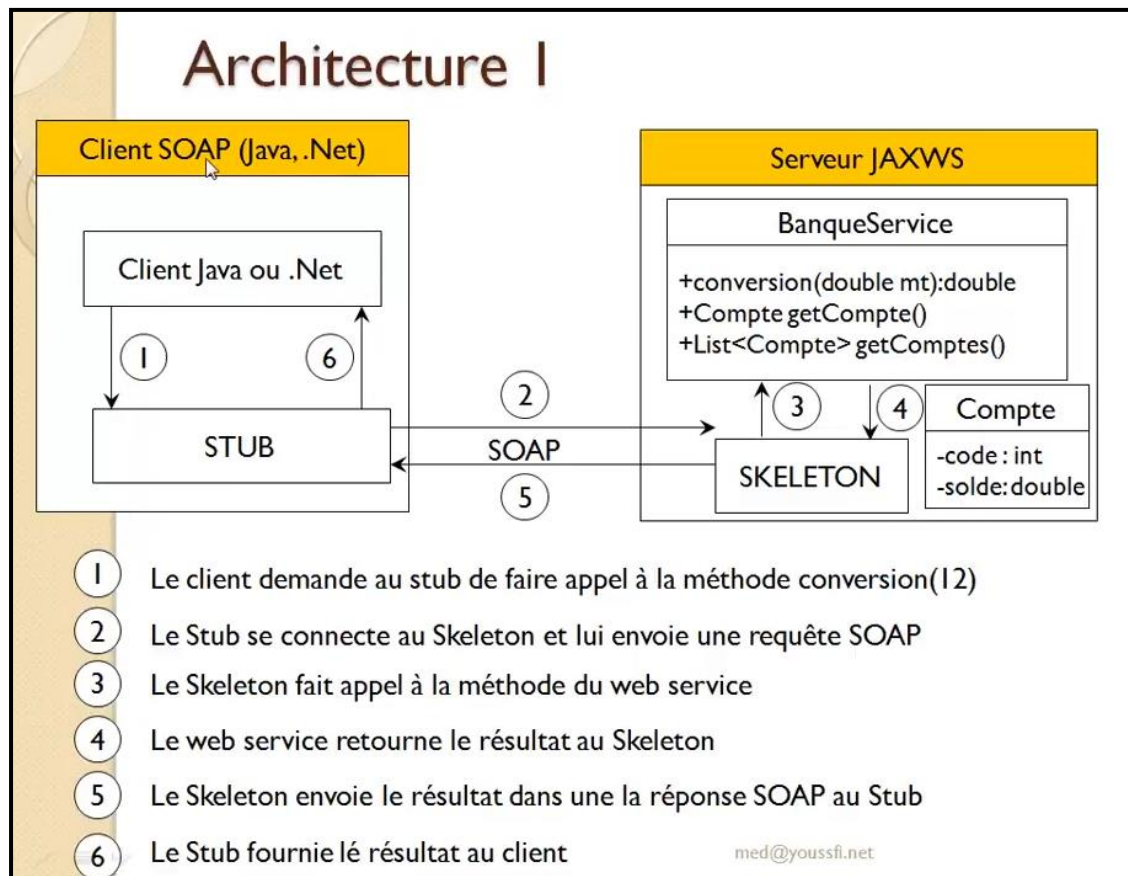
Architecture 1

Client SOAP (Java, .Net)

Client Java ou .Net

1

6

STUB

2

SOAP

5

Serveur JAXWS

BanqueService

+conversion(double mt):double
+Compte getCompte()
+List<Compte> getComptes()

3

4

SKELETON

Compte

-code : int
-solde: double

1 Le client demande au stub de faire appel à la méthode conversion(12)

2 Le Stub se connecte au Skeleton et lui envoie une requête SOAP

3 Le Skeleton fait appel à la méthode du web service

4 Le web service retourne le résultat au Skeleton

5 Le Skeleton envoie le résultat dans une la réponse SOAP au Stub

6 Le Stub fournie lé résultat au client

med@youssfi.net